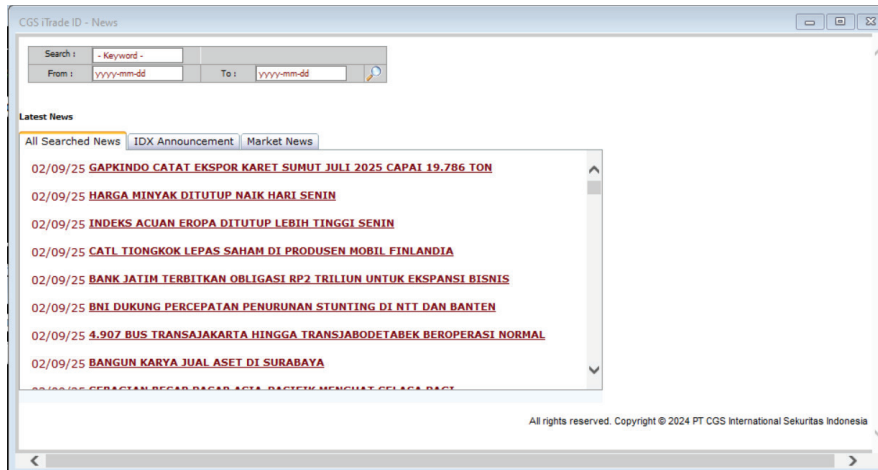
CGS iTrade ID - News

Search : - Keyword -
From : yyyy-mm-dd To : yyyy-mm-dd

Latest News

All Searched News | IDX Announcement | Market News

02/09/25 GAPKINDO CATAT EKSPOR KARET SUMUT JULI 2025 CAPAI 19.786 TON

02/09/25 HARGA MINYAK DITUTUP NAIK HARI SENIN

02/09/25 INDEKS ACUAN EROPA DITUTUP LEBIH TINGGI SENIN

02/09/25 CATL TIONGKOK LEPAS SAHAM DI PRODUSEN MOBIL FINLANDIA

02/09/25 BANK JATIM TERBITKAN OBLIGASI RP2 TRILIUN UNTUK EKSPANSI BISNIS

02/09/25 BNI DUKUNG PERCEPATAN PENURUNAN STUNTING DI NTT DAN BANTEN

02/09/25 4.907 BUS TRANSAJAKARTA HINGGA TRANSJABODETABEK BEROPERASI NORMAL

02/09/25 BANGUN KARYA JUAL ASET DI SURABAYA

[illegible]

All rights reserved. Copyright © 2024 PT CGS International Sekuritas Indonesia